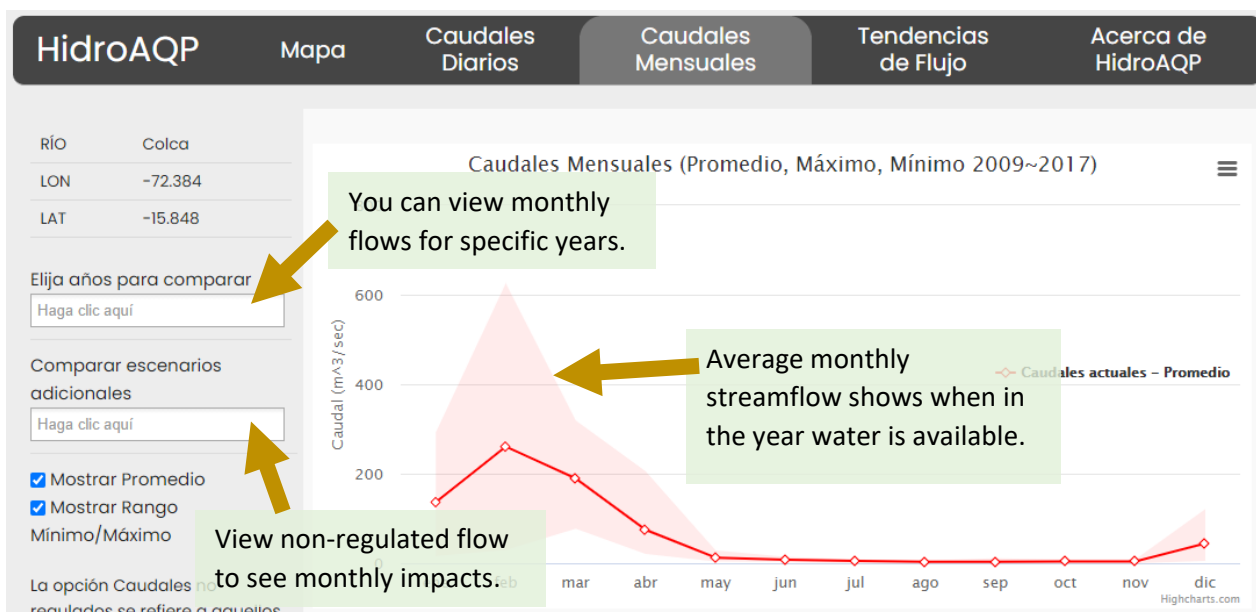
HidroAQP Mapa Caudales Diarios Caudales Mensuales Tendencias de Flujo Acerca de HidroAQP

| RÍO | Colca |
|---|---|
| LON | -72.384 |
| LAT | -15.848 |

Elija años para comparar
Haga clic aquí

Comparar escenarios adicionales
Haga clic aquí

Mostrar Promedio
Mostrar Rango Mínimo/Máximo

La opción Caudales no regulados se refiere a aquellos

Caudales Mensuales (Promedio, Máximo, Mínimo 2009~2017)

You can view monthly flows for specific years.

Average monthly streamflow shows when in the year water is available.

View non-regulated flow to see monthly impacts.

Caudales actuales - Promedio

Caudal (m^3/sec)
600
400
200
0

eb mar abr may jun jul ago sep oct nov dic

Highcharts.com